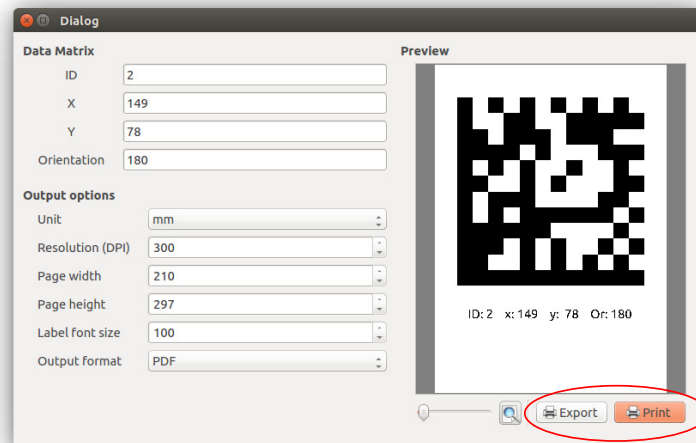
Dialog

Data Matrix

ID 2

X 149

Y 78

Orientation 180

Output options

Unit mm

Resolution (DPI) 300

Page width 210

Page height 297

Label font size 100

Output format PDF

Preview

ID: 2 x: 149 y: 78 Or: 180

Export

Print